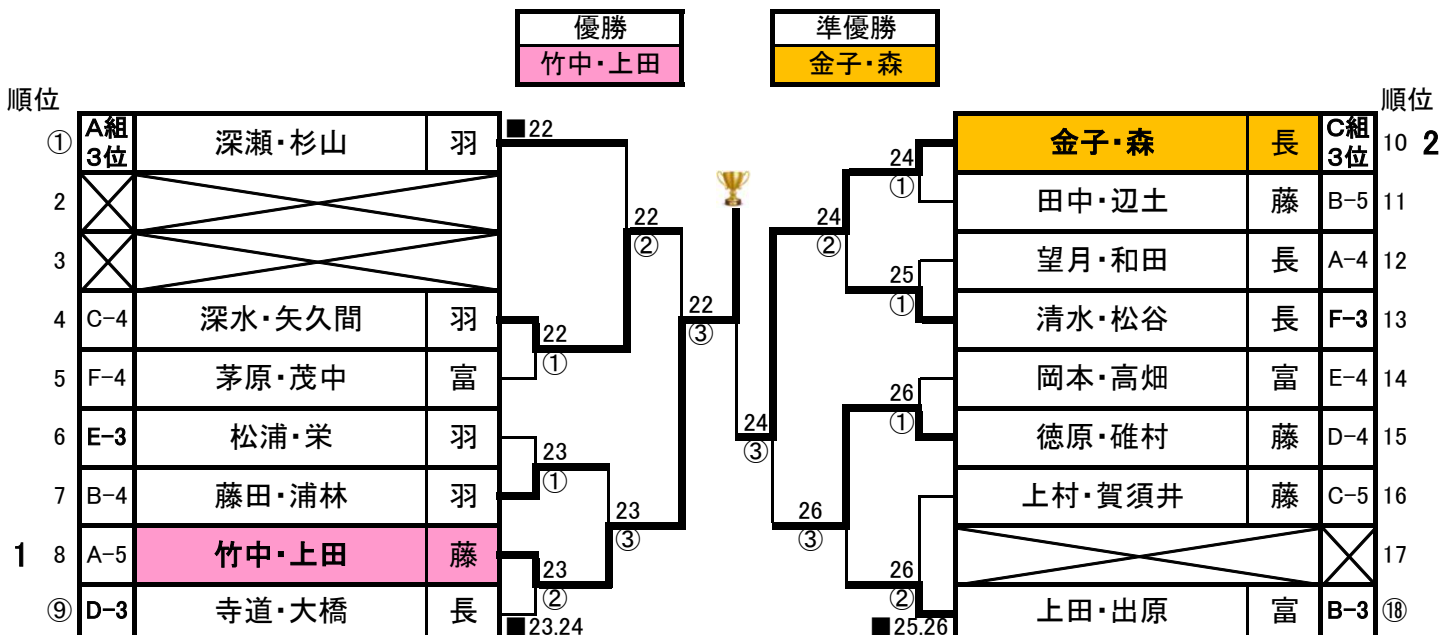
| 優勝 |
|---|
| 竹中・上田 |

| 準優勝 |
|---|
| 金子・森 |

順位

| 順位 | 組 | ペア | 所属 |
|---|---|---|---|
| ① | A組3位 | 深瀬・杉山 | 羽 |
| 2 | | | |
| 3 | | | |
| 4 | C-4 | 深水・矢久間 | 羽 |
| 5 | F-4 | 茅原・茂中 | 富 |
| 6 | E-3 | 松浦・栄 | 羽 |
| 7 | B-4 | 藤田・浦林 | 羽 |
| 1 8 | A-5 | 竹中・上田 | 藤 |
| ⑨ | D-3 | 寺道・大橋 | 長 |

■22
22 ②
22 ①
22 ③
23 ①
23 ③
23 ②
■23.24
24 ③

順位

| ペア | 所属 | 組 | 順位 |
|---|---|---|---|
| 金子・森 | 長 | C組3位 | 10 2 |
| 田中・辺土 | 藤 | B-5 | 11 |
| 望月・和田 | 長 | A-4 | 12 |
| 清水・松谷 | 長 | F-3 | 13 |
| 岡本・高畑 | 富 | E-4 | 14 |
| 徳原・碓村 | 藤 | D-4 | 15 |
| 上村・賀須井 | 藤 | C-5 | 16 |
| | | | 17 |
| 上田・出原 | 富 | B-3 | ⑱ |

24 ①
24 ②
25 ①
26 ①
26 ③
26 ②
■25.26